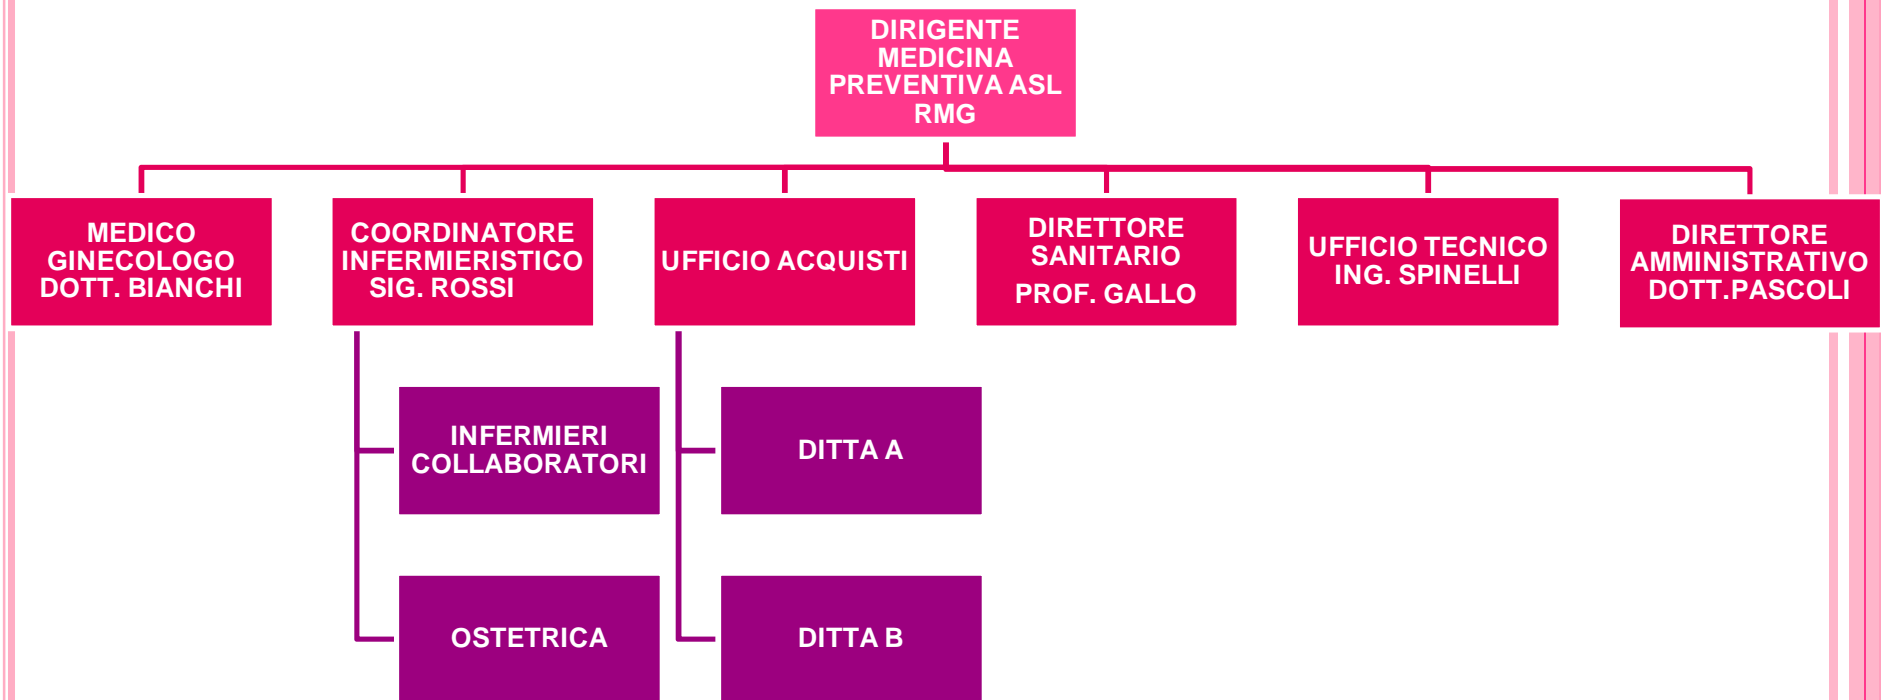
DIRIGENTE MEDICINA PREVENTIVA ASL RMG

MEDICO GINECOLOGO DOTT. BIANCHI

COORDINATORE INFERMIERISTICO SIG. ROSSI

UFFICIO ACQUISTI

DIRETTORE SANITARIO PROF. GALLO

UFFICIO TECNICO ING. SPINELLI

DIRETTORE AMMINISTRATIVO DOTT.PASCOLI

INFERMIERI COLLABORATORI

OSTETRICA

DITTA A

DITTA B